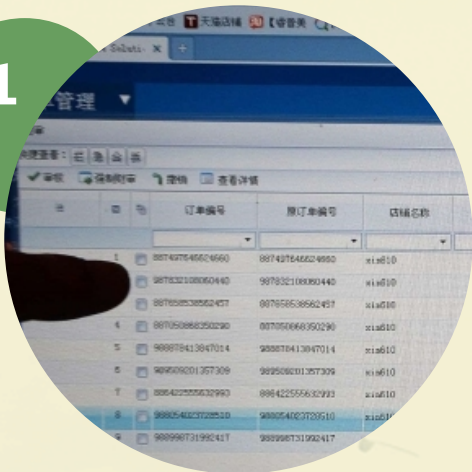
1

天猫店铺 【睿鲁美

管理

审核 强制打标 撤销 查看详情

| | | | 订单编号 | 原订单编号 | 店铺名称 |
|---|---|---|---|---|---|
| 1 | | | 887497546626660 | 887497546626660 | xin610 |
| 2 | | | 887832108060440 | 887832108060440 | xin610 |
| 3 | | | 887658538562457 | 887658538562457 | xin610 |
| 4 | | | 887050868350290 | 887050868350290 | xin610 |
| 5 | | | 988878413847014 | 988878413847014 | xin610 |
| 6 | | | 989509201357309 | 989509201357309 | xin610 |
| 7 | | | 886422555632993 | 886422555632993 | xin610 |
| 8 | | | 988054023728510 | 988054023728510 | xin610 |
| 9 | | | 988998731992417 | 988998731992417 | xin610 |